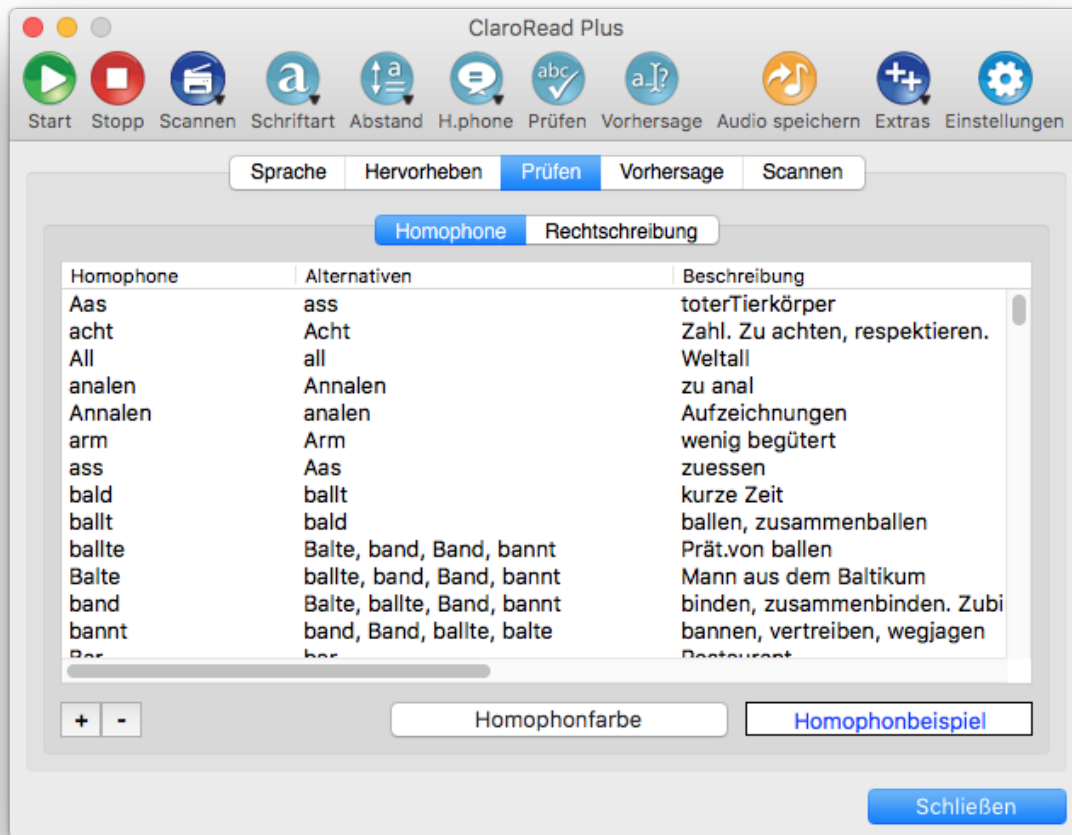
ClaroRead Plus

Start Stopp Scannen Schriftart Abstand H.phone Prüfen Vorhersage Audio speichern Extras Einstellungen

Sprache | Hervorheben | Prüfen | Vorhersage | Scannen

Homophone | Rechtschreibung

| Homophone | Alternativen | Beschreibung |
|---|---|---|
| Aas | ass | toterTierkörper |
| acht | Acht | Zahl. Zu achten, respektieren. |
| All | all | Weltall |
| analen | Annalen | zu anal |
| Annalen | analen | Aufzeichnungen |
| arm | Arm | wenig begütert |
| ass | Aas | zuessen |
| bald | ballt | kurze Zeit |
| ballt | bald | ballen, zusammenballen |
| ballte | Balte, band, Band, bannt | Prät.von ballen |
| Balte | ballte, band, Band, bannt | Mann aus dem Baltikum |
| band | Balte, ballte, Band, bannt | binden, zusammenbinden. Zubi |
| bannt | band, Band, ballte, balte | bannen, vertreiben, wegjagen |
| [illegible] | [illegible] | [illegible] |

+ -

Homophonfarbe

Homophonbeispiel

Schließen